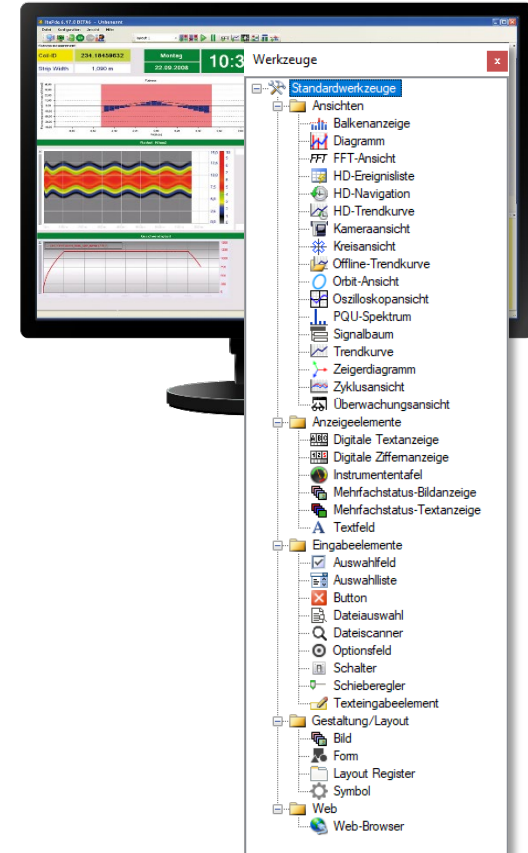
Werkzeuge

Standardwerkzeuge
Ansichten
Balkenanzeige
Diagramm
FFT-Ansicht
HD-Ereignisliste
HD-Navigation
HD-Trendkurve
Kameraansicht
Kreisansicht
Offline-Trendkurve
Orbit-Ansicht
Oszilloskopansicht
PQU-Spektrum
Signalbaum
Trendkurve
Zeigerdiagramm
Zyklusansicht
Überwachungsansicht
Anzeigeelemente
Digitale Textanzeige
Digitale Ziffernanzeige
Instrumententafel
Mehrfachstatus-Bildanzeige
Mehrfachstatus-Textanzeige
Textfeld
Eingabeelemente
Auswahlfeld
Auswahlliste
Button
Dateiauswahl
Dateiscanner
Optionsfeld
Schalter
Schieberegler
Texteingabeelement
Gestaltung/Layout
Bild
Form
Layout Register
Symbol
Web
Web-Browser

Coil-ID 234.18459632
Strip Width 1.090 m
Montag
22.09.2008
10:3